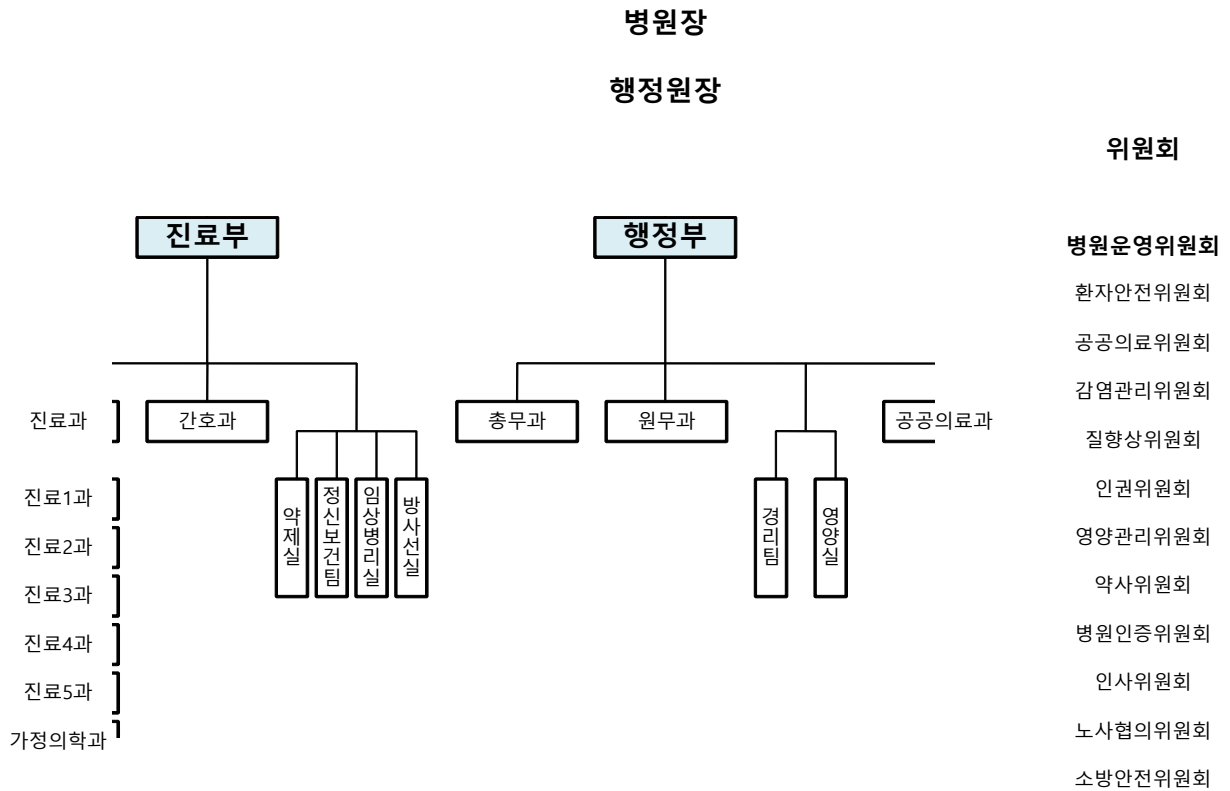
병원장

행정원장

위원회

진료부

행정부

병원운영위원회

환자안전위원회

공공의료위원회

감염관리위원회

질향상위원회

인권위원회

영양관리위원회

약사위원회

병원인증위원회

인사위원회

노사협의위원회

소방안전위원회

진료과

진료1과

진료2과

진료3과

진료4과

진료5과

가정의학과

간호과

약제실

정신보건팀

임상병리실

방사선실

총무과

원무과

경리팀

영양실

공공의료과